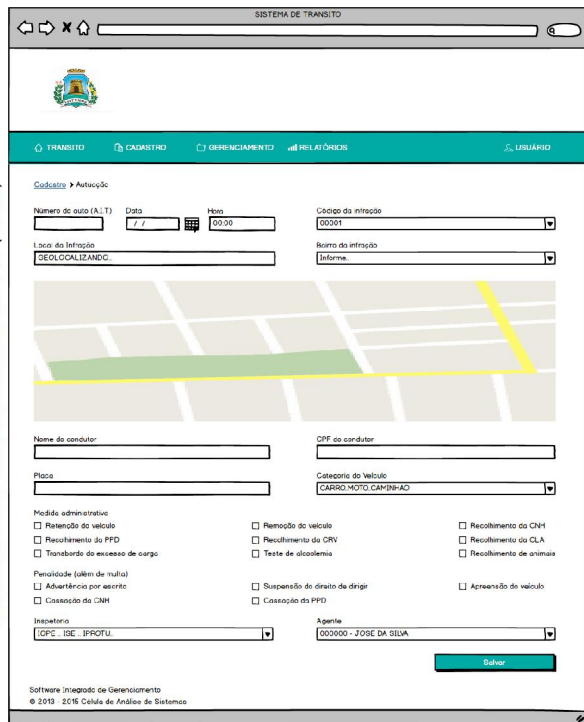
SISTEMA DE TRANSITO

TRANSITO   CADASTRO   GERENCIAMENTO   RELATÓRIOS   USUÁRIO

Cadastro > Autuação

Número do auto (A.I.T)
Data
/ /
Hora
00:00
Código da infração
00301

Local da Infração
GEOLOCALIZANDO...
Bairro da infração
Informe..

Nome do condutor
CPF do condutor

Placa
Categoria do Veículo
CARRO,MOTO,CAMINHAO

Medida adminsitrativa
Retenção do veículo
Remoção do veículo
Recolhimento da CNH
Recolhimento do PPD
Recolhimento do CRV
Recolhimento do CLA
Transbordo do excesso de carga
Teste de alcoolemia
Recolhimento de animais

Penalidade (além de multa)
Advertência por escrito
Suspensão do direito de dirigir
Apreensão do veículo
Cassação da CNH
Cassação da PPD

Inspetoria
ICPE .. ISE .. IPROTU..
Agente
000000 - JOSE DA SILVA

Salvar

Software Integrado de Gerenciamento
© 2013 - 2016 Célula de Análise de Sistemas